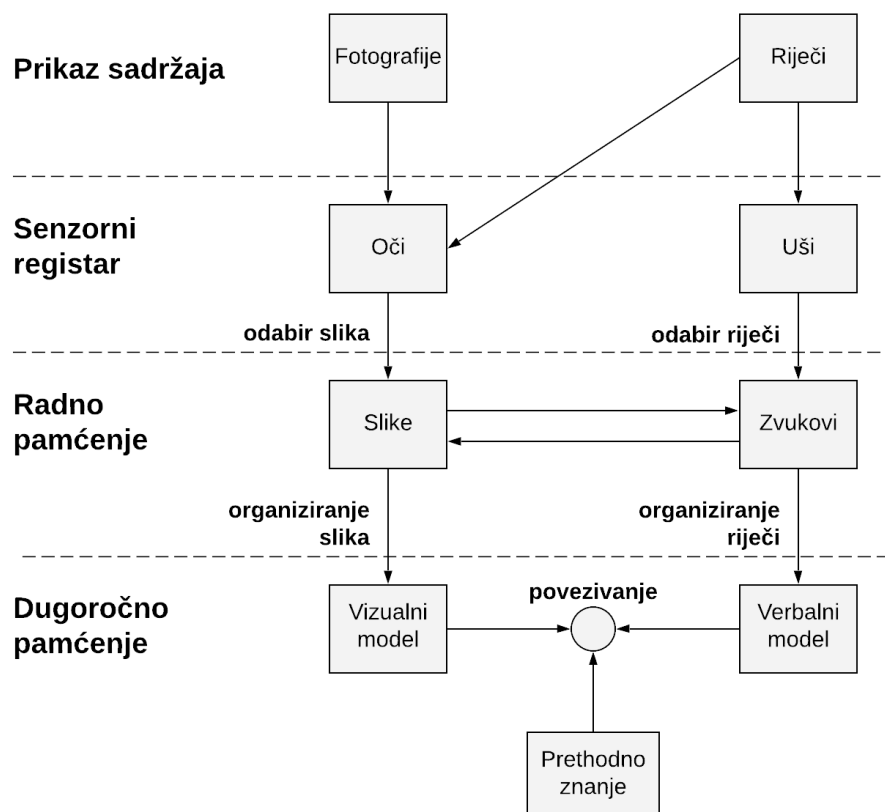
Prikaz sadržaja

Fotografije

Riječi

Senzorni registar

Oči

Uši

odabir slika

odabir riječi

Radno pamćenje

Slike

Zvukovi

organiziranje slika

organiziranje riječi

Dugoročno pamćenje

Vizualni model

povezivanje

Verbalni model

Prethodno znanje